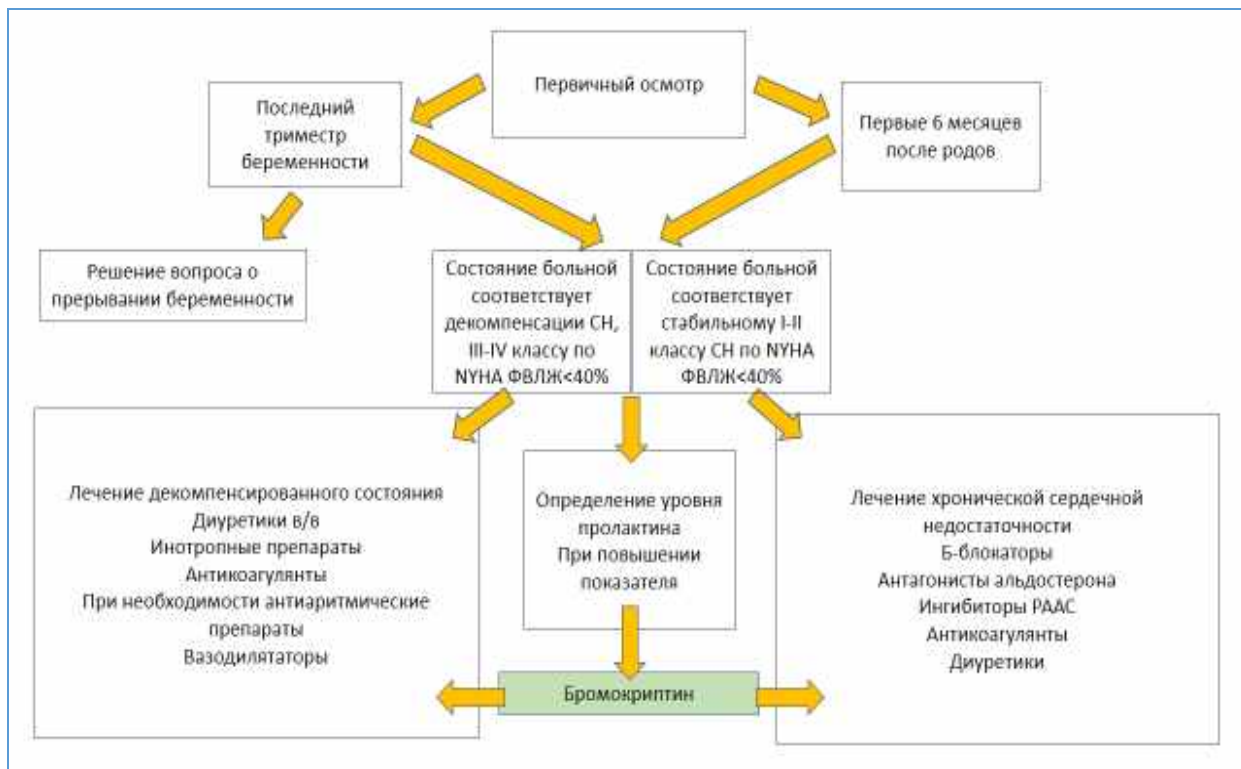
Первичный осмотр

Последний триместр беременности

Первые 6 месяцев после родов

Решение вопроса о прерывании беременности

Состояние больной соответствует декомпенсации СН, III-IV классу по NYHA ФВЛЖ<40%

Состояние больной соответствует стабильному I-II классу СН по NYHA ФВЛЖ<40%

Лечение декомпенсированного состояния
Диуретики в/в
Инотропные препараты
Антикоагулянты
При необходимости антиаритмические препараты
Вазодилятаторы

Определение уровня пролактина
При повышении показателя

Лечение хронической сердечной недостаточности
Б-блокаторы
Антагонисты альдостерона
Ингибиторы РААС
Антикоагулянты
Диуретики

Бромокриптин